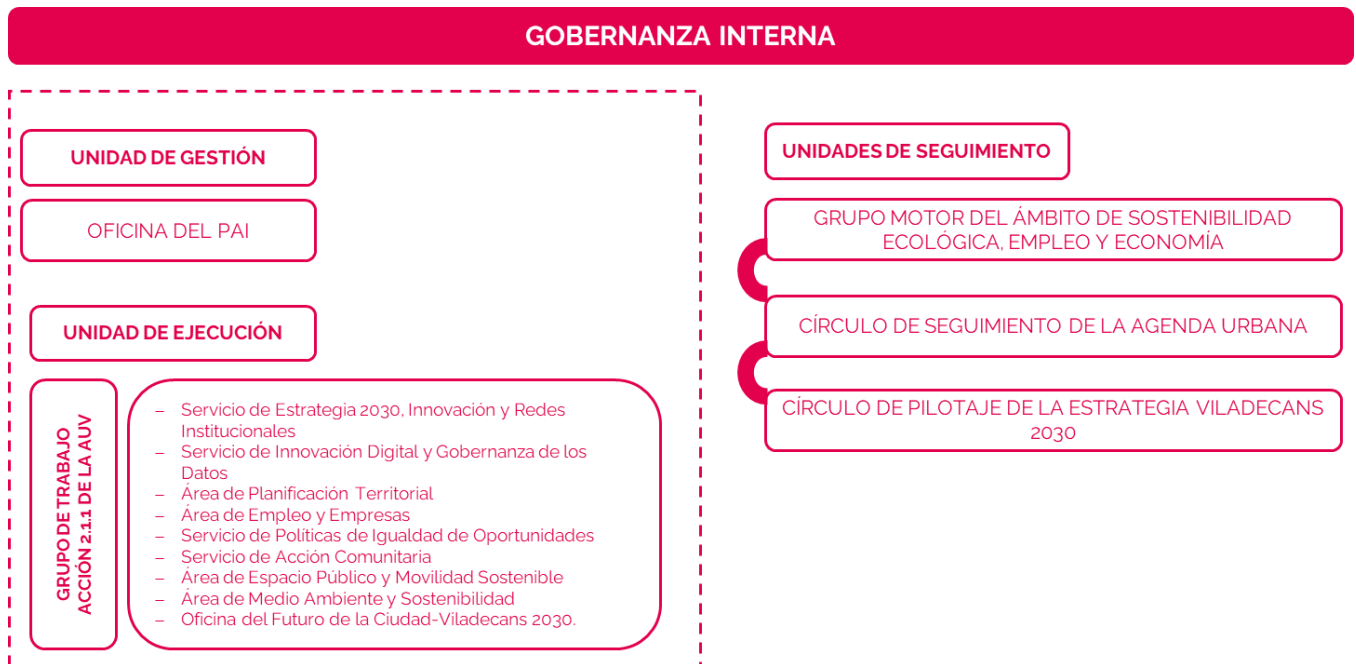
GOBERNANZA INTERNA

UNIDAD DE GESTIÓN

OFICINA DEL PAI

UNIDAD DE EJECUCIÓN

GRUPO DE TRABAJO ACCIÓN 2.1.1 DE LA AUV

– Servicio de Estrategia 2030, Innovación y Redes Institucionales
– Servicio de Innovación Digital y Gobernanza de los Datos
– Área de Planificación Territorial
– Área de Empleo y Empresas
– Servicio de Políticas de Igualdad de Oportunidades
– Servicio de Acción Comunitaria
– Área de Espacio Público y Movilidad Sostenible
– Área de Medio Ambiente y Sostenibilidad
– Oficina del Futuro de la Ciudad-Viladecans 2030.

UNIDADES DE SEGUIMIENTO

GRUPO MOTOR DEL ÁMBITO DE SOSTENIBILIDAD ECOLÓGICA, EMPLEO Y ECONOMÍA

CÍRCULO DE SEGUIMIENTO DE LA AGENDA URBANA

CÍRCULO DE PILOTAJE DE LA ESTRATEGIA VILADECANS 2030